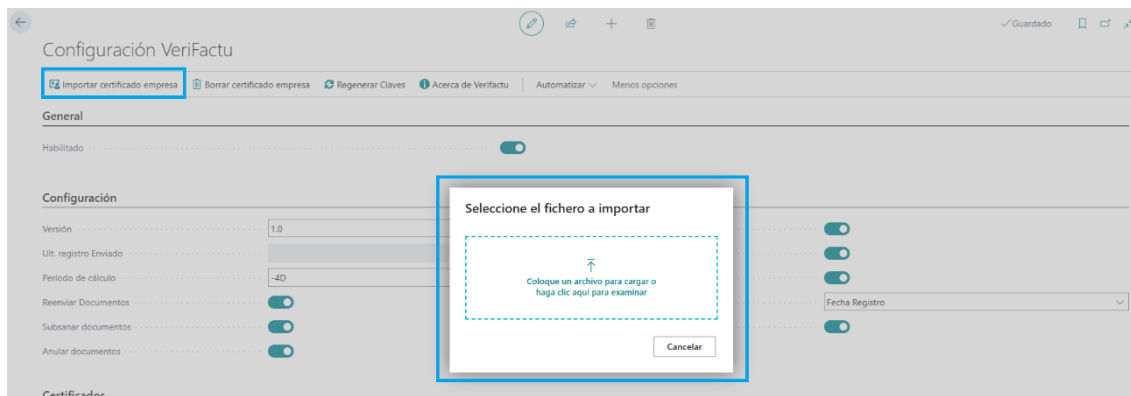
✓Guardado

Configuración VeriFactu

Importar certificado empresa Borrar certificado empresa Regenerar Claves Acerca de Verifactu Automatizar Menos opciones

General

Habilitado

Configuración

Versión 1.0

Ult. registro Enviado

Período de cálculo -4D

Reenviar Documentos

Subsanar documentos

Anular documentos

Fecha Registro

Certificados

Seleccione el fichero a importar

Coloque un archivo para cargar o haga clic aquí para examinar

Cancelar